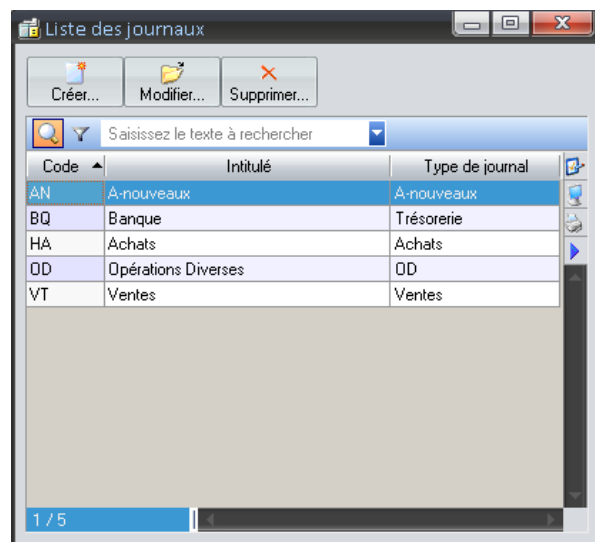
Liste des journaux

Créer... Modifier... Supprimer...

Saisissez le texte à rechercher

| Code | Intitulé | Type de journal |
|---|---|---|
| AN | A-nouveaux | A-nouveaux |
| BQ | Banque | Trésorerie |
| HA | Achats | Achats |
| OD | Opérations Diverses | OD |
| VT | Ventes | Ventes |

1 / 5